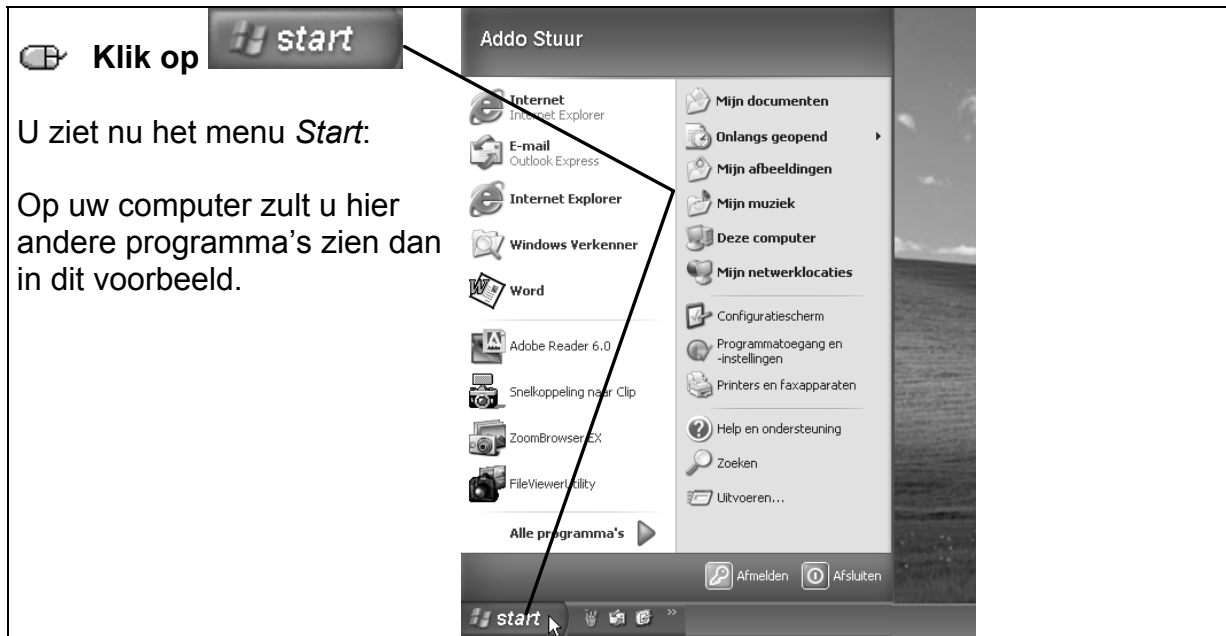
Klik op start

U ziet nu het menu *Start*:

Op uw computer zult u hier andere programma's zien dan in dit voorbeeld.

Addo Stuur

Internet
Internet Explorer

E-mail
Outlook Express

Internet Explorer

Windows Verkenner

Word

Adobe Reader 6.0

Snelkoppeling naar Clip

ZoomBrowser EX

FileViewerUtility

Alle programma's

Mijn documenten

Onlangs geopend

Mijn afbeeldingen

Mijn muziek

Deze computer

Mijn netwerklocaties

Configuratiescherm

Programmatoegang en -instellingen

Printers en faxapparaten

Help en ondersteuning

Zoeken

Uitvoeren...

Afmelden

Afsluiten

start